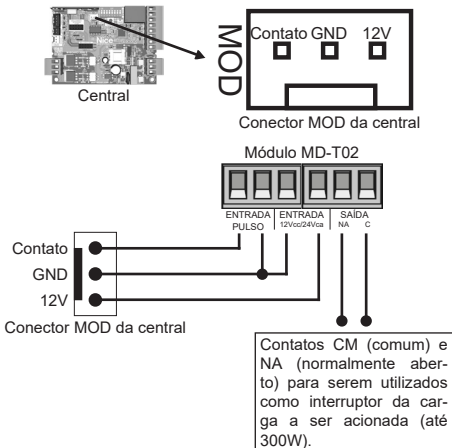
Central

MOD

Contato GND 12V

Conector MOD da central

Módulo MD-T02

ENTRADA PULSO

ENTRADA 12Vcc/24Vca

SAÍDA

NA C

Contato

GND

12V

Conector MOD da central

Contatos CM (comum) e NA (normalmente aberto) para serem utilizados como interruptor da carga a ser acionada (até 300W).